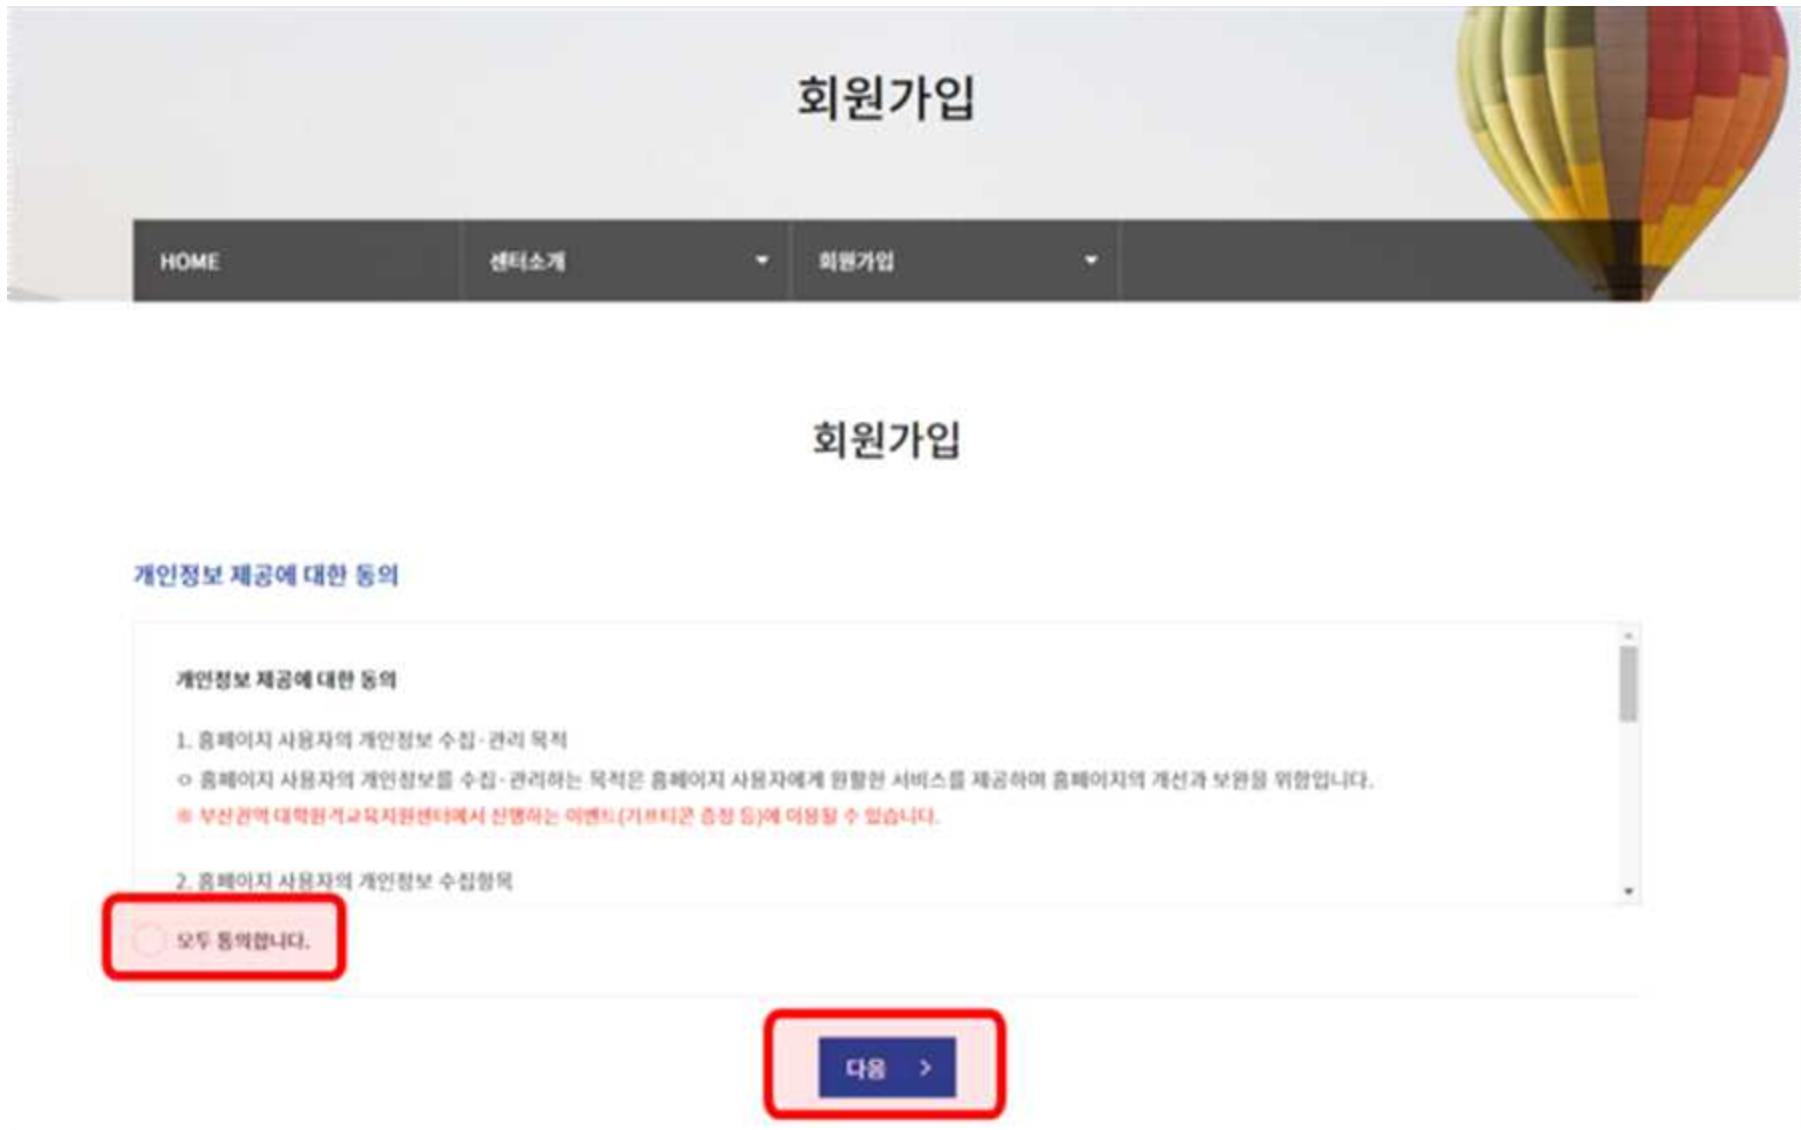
회원가입

HOME

센터소개

회원가입

회원가입

개인정보 제공에 대한 동의

개인정보 제공에 대한 동의

1. 홈페이지 사용자의 개인정보 수집·관리 목적

ㅇ 홈페이지 사용자의 개인정보를 수집·관리하는 목적은 홈페이지 사용자에게 원활한 서비스를 제공하며 홈페이지의 개선과 보완을 위함입니다.

※ 부산권역 대학원격교육지원센터에서 진행하는 이벤트(기프티콘 증정 등)에 이용될 수 있습니다.

2. 홈페이지 사용자의 개인정보 수집항목

모두 동의합니다.

다음 >